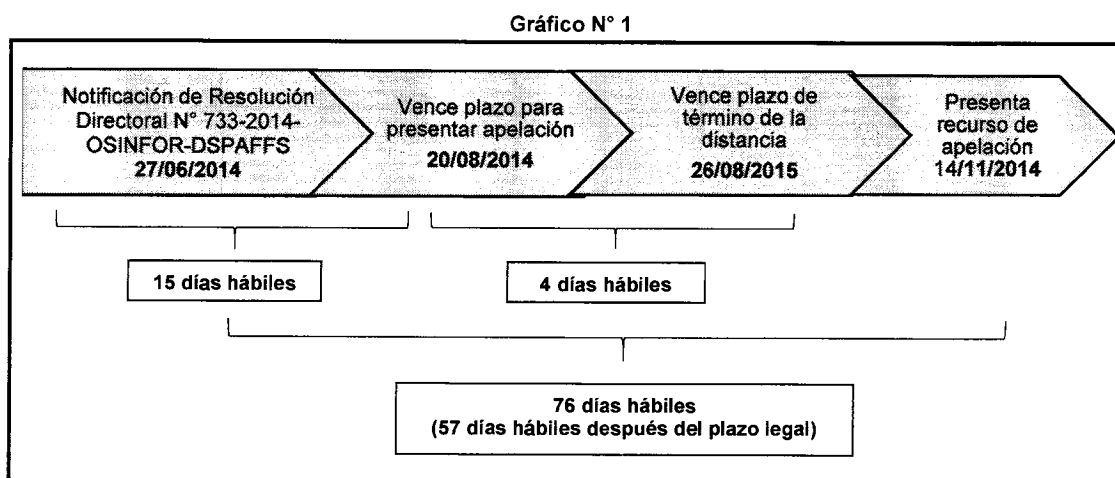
Gráfico N° 1

Notificación de Resolución Directoral N° 733-2014-OSINFOR-DSPAFFS
27/06/2014

Vence plazo para presentar apelación
20/08/2014

Vence plazo de término de la distancia
26/08/2015

Presenta recurso de apelación
14/11/2014

15 días hábiles

4 días hábiles

76 días hábiles
(57 días hábiles después del plazo legal)